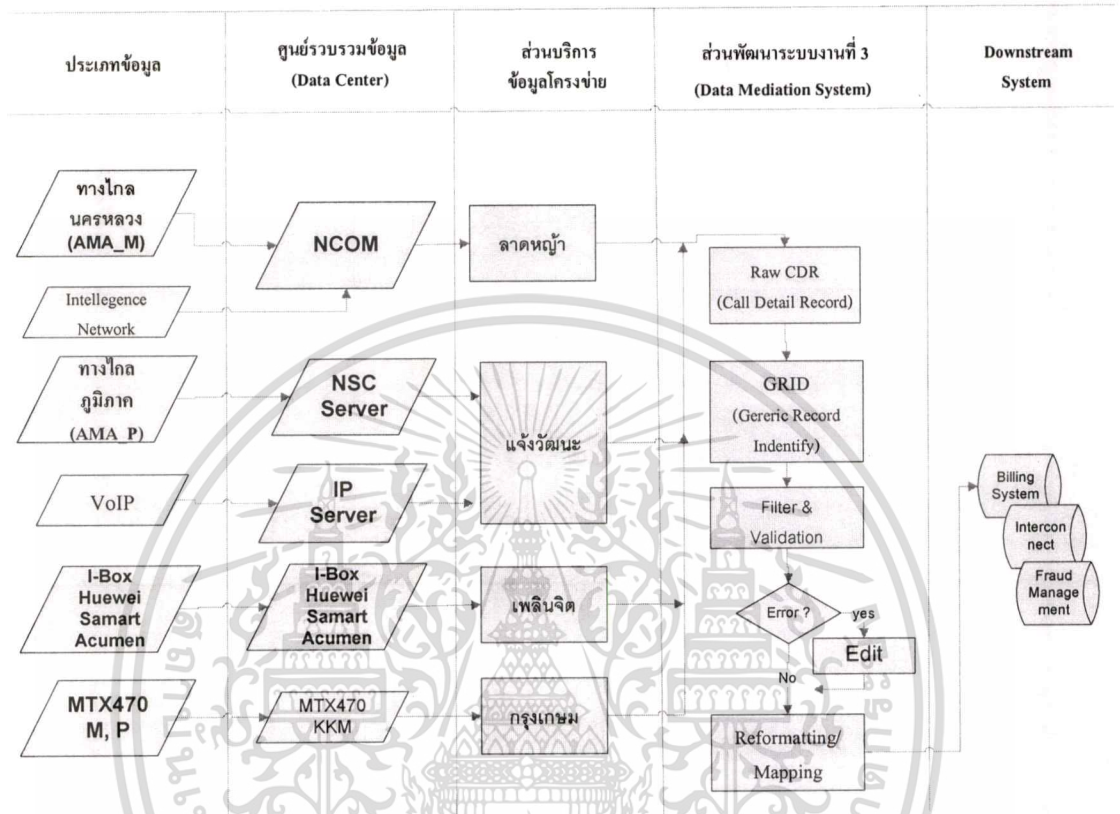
ประเภทข้อมูล

ศูนย์รวบรวมข้อมูล (Data Center)

ส่วนบริการข้อมูลโครงข่าย

ส่วนพัฒนาระบบงานที่ 3 (Data Mediation System)

Downstream System

ทางไกล นครหลวง (AMA_M)

Intellegence Network

ทางไกล ภูมิภาค (AMA_P)

VoIP

I-Box Huewei Samart Acumen

MTX470 M, P

NCOM

NSC Server

IP Server

I-Box Huewei Samart Acumen

MTX470 KKM

ลาดหญ้า

แจ้งวัฒนะ

เพลินจิต

กรุงเกษม

Raw CDR (Call Detail Record)

GRID (Gereric Record Indentify)

Filter & Validation

Error ?

yes

Edit

No

Reformatting/ Mapping

Billing System

Interconnect

Fraud Management